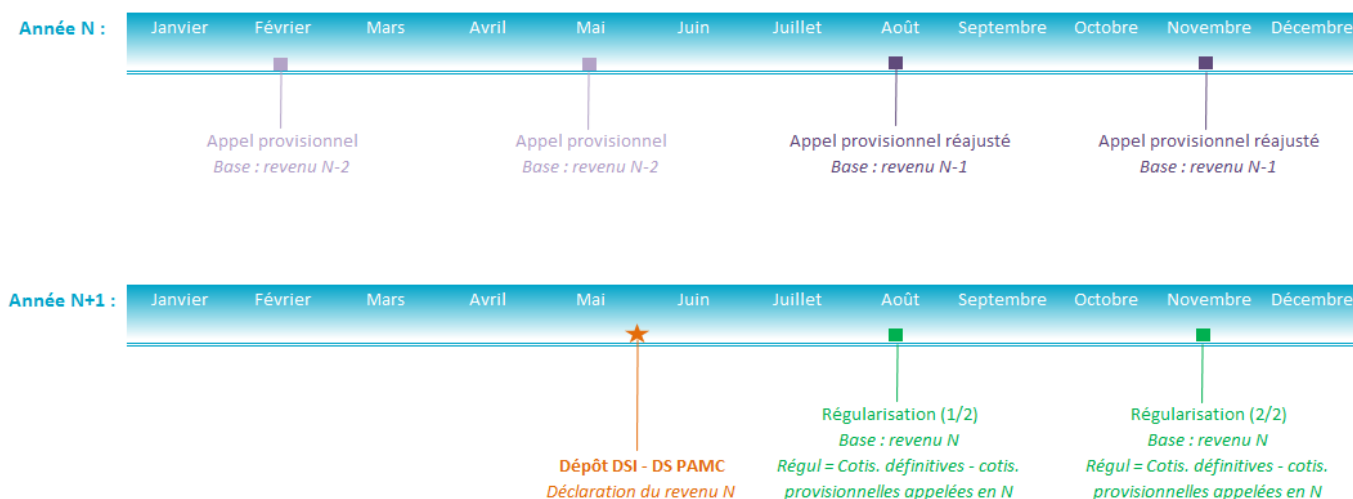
Année N : Janvier Février Mars Avril Mai Juin Juillet Août Septembre Octobre Novembre Décembre

Appel provisionnel
Base : revenu N-2

Appel provisionnel
Base : revenu N-2

Appel provisionnel réajusté
Base : revenu N-1

Appel provisionnel réajusté
Base : revenu N-1

Année N+1 : Janvier Février Mars Avril Mai Juin Juillet Août Septembre Octobre Novembre Décembre

Dépôt DSI - DS PAMC
Déclaration du revenu N

Régularisation (1/2)
Base : revenu N
Régul = Cotis. définitives - cotis. provisionnelles appelées en N

Régularisation (2/2)
Base : revenu N
Régul = Cotis. définitives - cotis. provisionnelles appelées en N